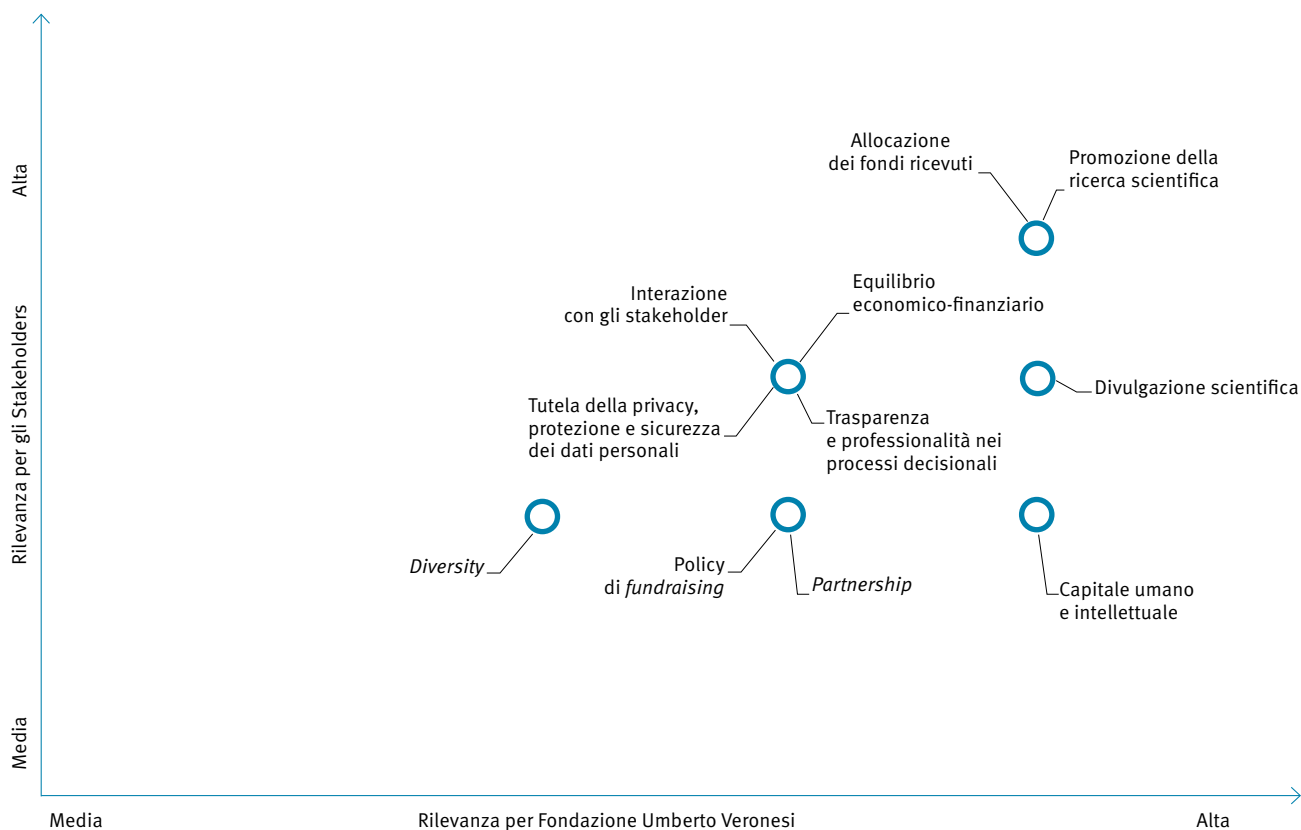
Alta

Rilevanza per gli Stakeholders

Media

Allocazione dei fondi ricevuti

Promozione della ricerca scientifica

Interazione con gli stakeholder

Equilibrio economico-finanziario

Divulgazione scientifica

Tutela della privacy, protezione e sicurezza dei dati personali

Trasparenza e professionalità nei processi decisionali

*Diversity*

Policy di *fundraising*

*Partnership*

Capitale umano e intellettuale

Media

Rilevanza per Fondazione Umberto Veronesi

Alta